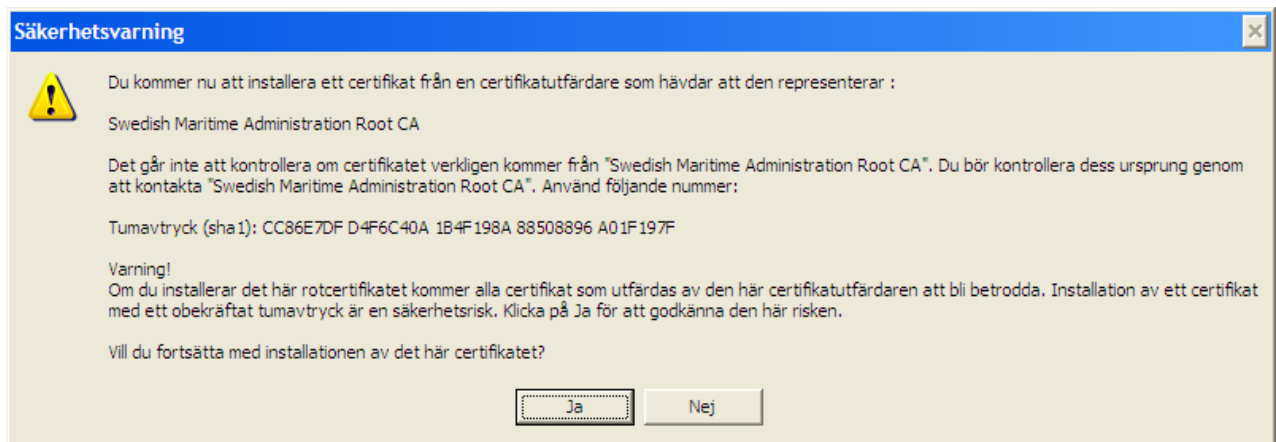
Säkerhetsvarning

Du kommer nu att installera ett certifikat från en certifikatutfärdare som hävdar att den representerar :

Swedish Maritime Administration Root CA

Det går inte att kontrollera om certifikatet verkligen kommer från "Swedish Maritime Administration Root CA". Du bör kontrollera dess ursprung genom att kontakta "Swedish Maritime Administration Root CA". Använd följande nummer:

Tumavtryck (sha1): CC86E7DF D4F6C40A 1B4F198A 88508896 A01F197F

Varning!
Om du installerar det här rotcertifikatet kommer alla certifikat som utfärdas av den här certifikatutfärdaren att bli betrodda. Installation av ett certifikat med ett obekräftat tumavtryck är en säkerhetsrisk. Klicka på Ja för att godkänna den här risken.

Vill du fortsätta med installationen av det här certifikatet?

Ja

Nej